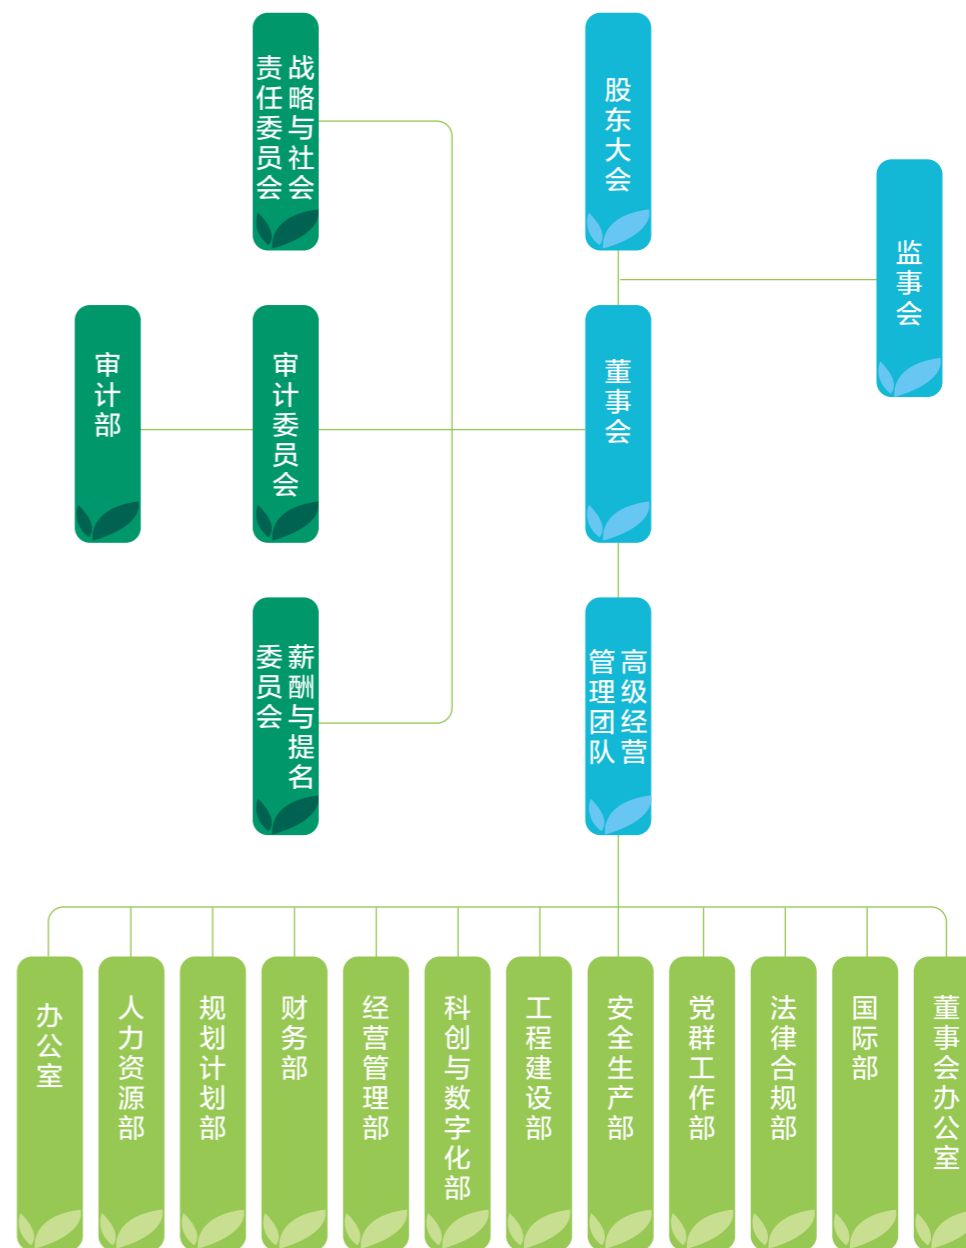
战略与社会责任委员会

股东大会

监事会

审计部

审计委员会

董事会

薪酬与提名委员会

高级经营管理团队

办公室

人力资源部

规划计划部

财务部

经营管理部

科创与数字化部

工程建设部

安全生产部

党群工作部

法律合规部

国际部

董事会办公室